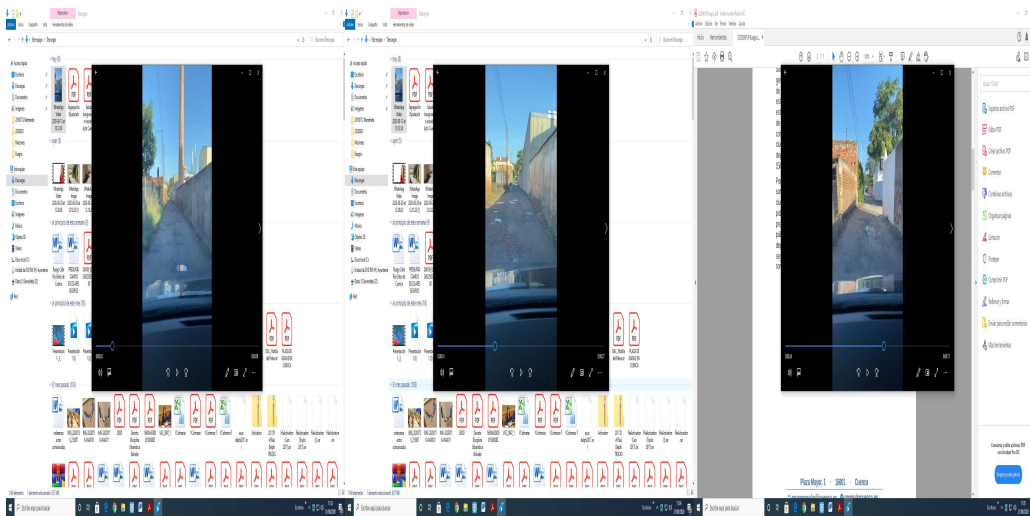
Descargas

Archivo Inicio Compartir Vista Herramientas de vídeo

Descargas > Descargas

Buscar en Descargas

Acceso rápido

Escritorio

Descargas

Documentos

Imágenes

Este equipo

Escritorio

Descargas

Documentos

Imágenes

Música

Objetos 3D

Vídeos

Disco local (C:)

Red

Hoy

Ayer

A principio de esta semana

A principio de este mes

El mes pasado

Escribe aquí para buscar

Archivo Edición Ver Firmar Ventana Ayuda

Inicio Herramientas

Exportar archivo PDF

Editar PDF

Crear archivo PDF

Comentar

Combinar archivos

Organizar páginas

Censurar

Proteger

Comprimir PDF

Rellenar y firmar

Enviar para recibir comentarios

Más herramientas

Convierta y edite archivos PDF con Acrobat Pro DC

Empezar prueba gratuita

Plaza Mayor, 1 · 16001 · Cuenca